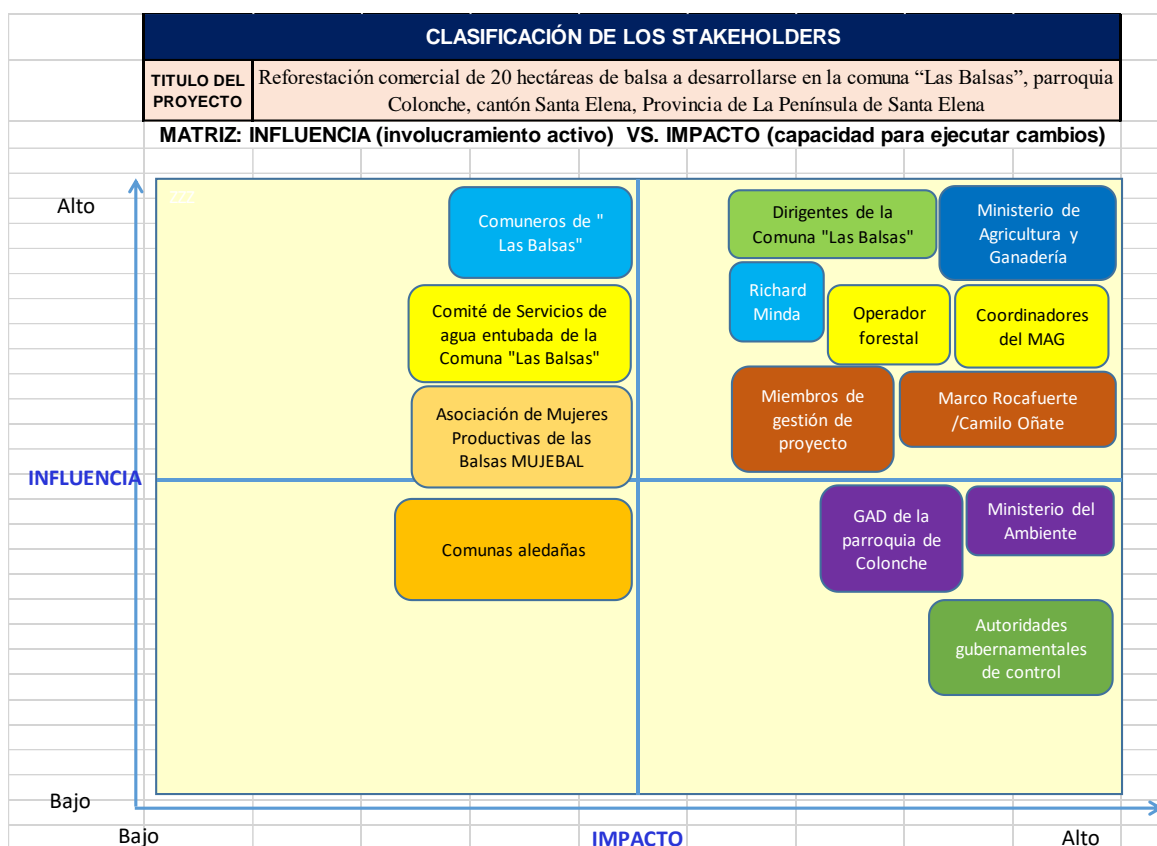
CLASIFICACIÓN DE LOS STAKEHOLDERS

| TITULO DEL PROYECTO | Reforestación comercial de 20 hectáreas de balsa a desarrollarse en la comuna “Las Balsas”, parroquia Colonche, cantón Santa Elena, Provincia de La Península de Santa Elena |
|---|---|

MATRIZ: INFLUENCIA (involucramiento activo) VS. IMPACTO (capacidad para ejecutar cambios)

Alto

Comuneros de " Las Balsas"

Dirigentes de la Comuna "Las Balsas"

Ministerio de Agricultura y Ganadería

Comité de Servicios de agua entubada de la Comuna "Las Balsas"

Richard Minda

Operador forestal

Coordinadores del MAG

Asociación de Mujeres Productivas de las Balsas MUJEBAL

Miembros de gestión de proyecto

Marco Rocafuerte /Camilo Oñate

INFLUENCIA

Comunas aledañas

GAD de la parroquia de Colonche

Ministerio del Ambiente

Autoridades gubernamentales de control

Bajo

Bajo

IMPACTO

Alto